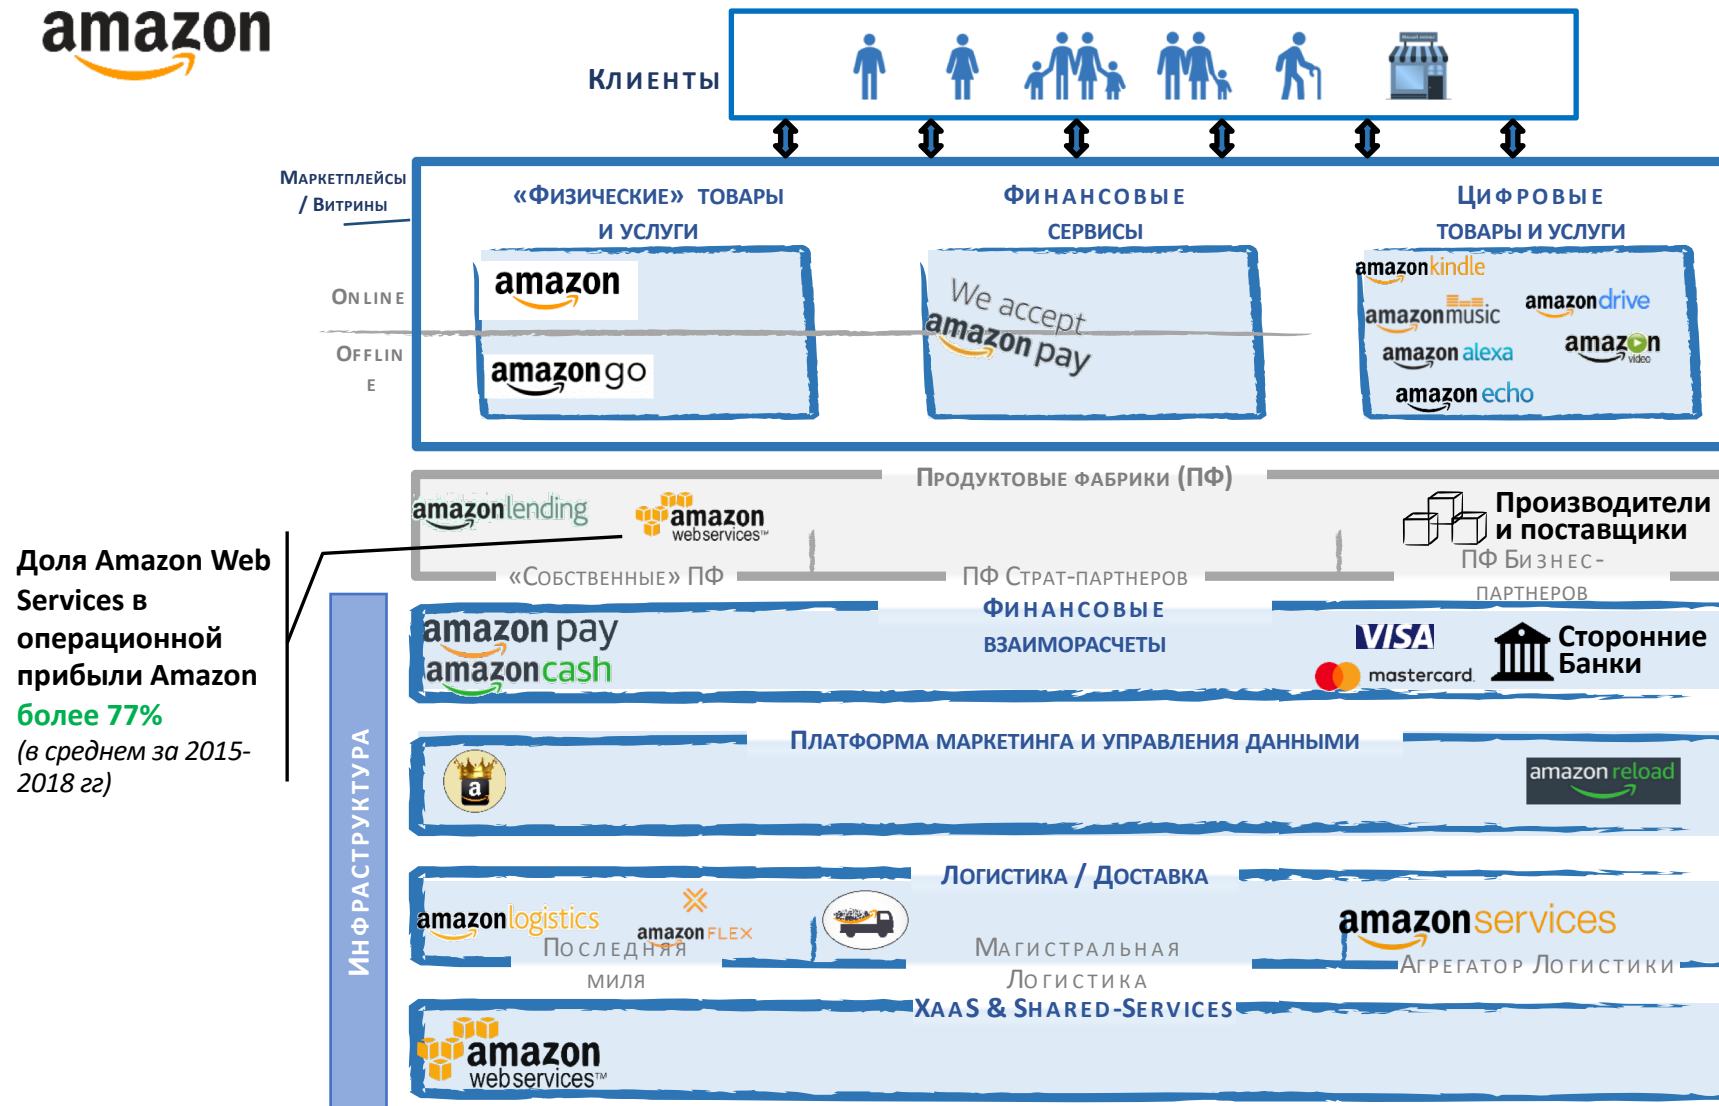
amazon

Клиенты

Маркетплейсы / Витрины

«Физические» товары и услуги

Финансовые сервисы

Цифровые товары и услуги

Online

Offline

amazon

amazon go

We accept amazon pay

amazon kindle
amazon music
amazon drive
amazon alexa
amazon video
amazon echo

Продуктовые фабрики (ПФ)

amazon lending

amazon web services

Производители и поставщики

«Собственные» ПФ

ПФ Страт-партнеров

ПФ Бизнес-партнеров

Доля Amazon Web Services в операционной прибыли Amazon более 77% (в среднем за 2015-2018 гг)

amazon pay
amazon cash

Финансовые взаиморасчеты

VISA
mastercard

Сторонние Банки

Платформа маркетинга и управления данными

a

amazon reload

Инфраструктура

Логистика / Доставка

amazon logistics

amazon FLEX

Последняя миля

Магистральная Логистика

amazon services

Агрегатор Логистики

XaaS & Shared-Services

amazon web services™